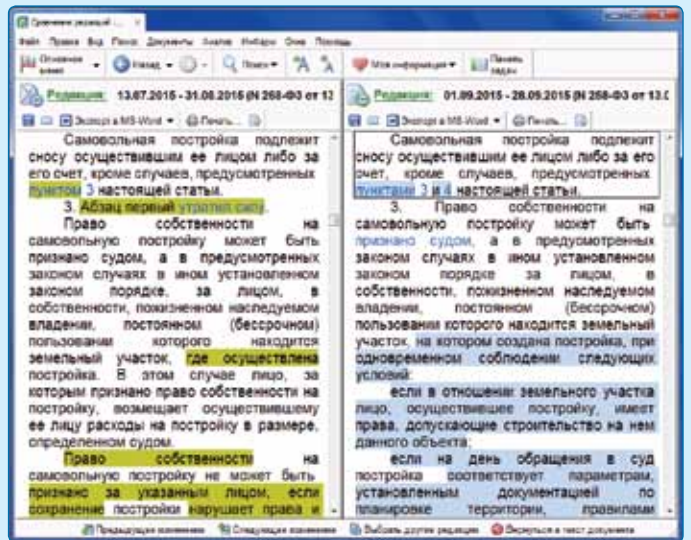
Сравнение редакций ...

Файл Правка Вид Поиск Документы Анализ Избранное Окна Помощь

Основное меню Назад Поиск Моя информация Панель задач

Редакция: 13.07.2015 - 31.08.2015 (N 258-ФЗ от 13

Экспорт в MS-Word Печать

Самовольная постройка подлежит сносу осуществившим ее лицом либо за его счет, кроме случаев, предусмотренных пунктом 3 настоящей статьи.

3. Абзац первый утратил силу.

Право собственности на самовольную постройку может быть признано судом, а в предусмотренных законом случаях в ином установленном законом порядке, за лицом, в собственности, пожизненном наследуемом владении, постоянном (бессрочном) пользовании которого находится земельный участок, где осуществлена постройка. В этом случае лицо, за которым признано право собственности на постройку, возмещает осуществившему ее лицу расходы на постройку в размере, определенном судом.

Право собственности на самовольную постройку не может быть признано за указанным лицом, если сохранение постройки нарушает права и

Редакция: 01.09.2015 - 28.09.2015 (N 258-ФЗ от 13.0

Экспорт в MS-Word Печать

Самовольная постройка подлежит сносу осуществившим ее лицом либо за его счет, кроме случаев, предусмотренных пунктами 3 и 4 настоящей статьи.

3. Право собственности на самовольную постройку может быть признано судом, а в предусмотренных законом случаях в ином установленном законом порядке за лицом, в собственности, пожизненном наследуемом владении, постоянном (бессрочном) пользовании которого находится земельный участок, на котором создана постройка, при одновременном соблюдении следующих условий:

если в отношении земельного участка лицо, осуществившее постройку, имеет права, допускающие строительство на нем данного объекта;

если на день обращения в суд постройка соответствует параметрам, установленным документацией по планировке территории, правилам

Предыдущее изменение Следующее изменение Выбрать другие редакции Вернуться в текст документа